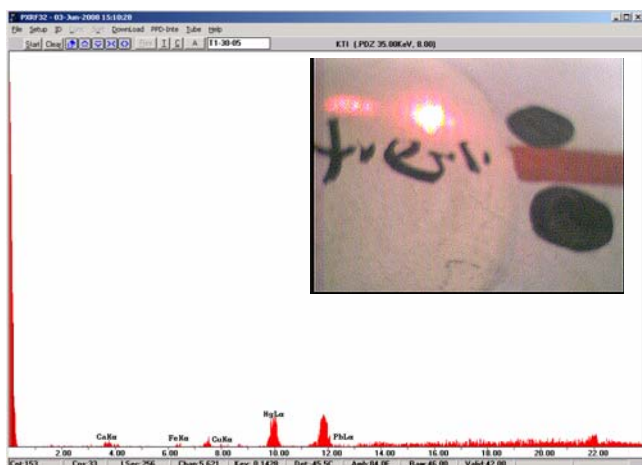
PXRF32 - 03-Jun-2008 15:10:28

File Setup ID DownLoad PPD-Info Tube Help

Start Clear T C A T1-30-05

KTI (.PDZ 35.00KeV, 8.00)

CaKα FeKα CuKα HgLα PbLα

2.00 4.00 6.00 8.00 10.00 12.00 14.00 16.00 18.00 20.00 22.00

Cnt 153 Cnt 33 LSec 256 Chan 5.621 Kev 0.1428 Det -45.5C Amb 04.0F Bsp 46.00 Valid 42.00